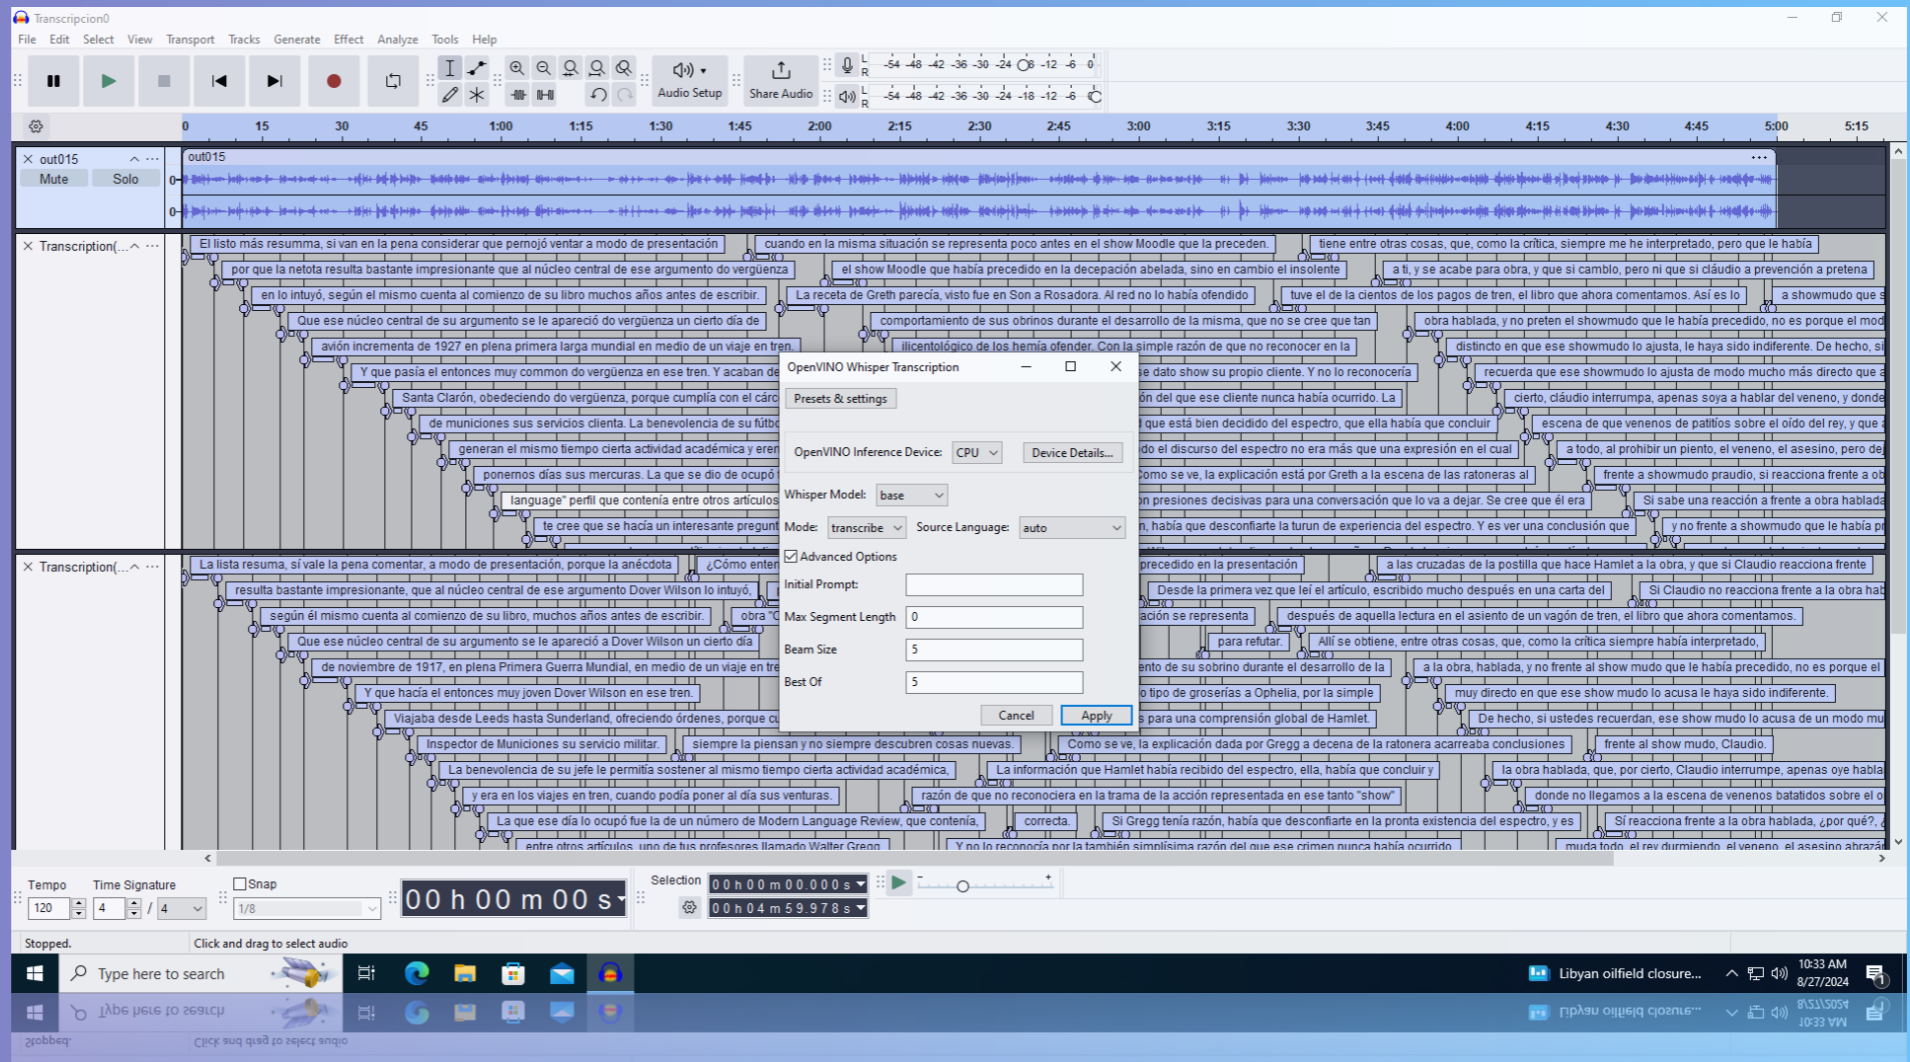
Transcripcion0

File Edit Select View Transport Tracks Generate Effect Analyze Tools Help

Audio Setup Share Audio

-54 -48 -42 -36 -30 -24 -18 -12 -6 0

0 15 30 45 1:00 1:15 1:30 1:45 2:00 2:15 2:30 2:45 3:00 3:15 3:30 3:45 4:00 4:15 4:30 4:45 5:00 5:15

out015
Mute Solo

out015

Transcription(...

El listo más resumma, si van en la pena considerar que pernojó ventar a modo de presentación
cuando en la misma situación se representa poco antes en el show Moodle que la preceden.
tiene entre otras cosas, que, como la crítica, siempre me he interpretado, pero que le había
por que la netota resulta bastante impresionante que al núcleo central de ese argumento do vergüenza
el show Moodle que había precedido en la decepación abelada, sino en cambio el insolente
a ti, y se acabe para obra, y que si camblo, pero ni que si cláudio a prevención a pretena
en lo intuyó, según el mismo cuenta al comienzo de su libro muchos años antes de escribir.
La receta de Greth parecía, visto fue en Son a Rosadora. Al red no lo había ofendido
tuve el de la cientos de los pagos de tren, el libro que ahora comentamos. Así es lo
a showmudo que s
Que ese núcleo central de su argumento se le apareció do vergüenza un cierto día de
comportamiento de sus obrinos durante el desarrollo de la misma, que no se cree que tan
obra hablada, y no preten el showmudo que le había precedido, no es porque el mod
avión incrementa de 1927 en plena primera larga mundial en medio de un viaje en tren.
ilicentológico de los hemía ofender. Con la simple razón de que no reconocer en la
distincto en que ese showmudo lo ajusta, le haya sido indiferente. De hecho, si
Y que pasía el entonces muy common do vergüenza en ese tren. Y acaban de
dato show su propio cliente. Y no lo reconocería
recuerda que ese showmudo lo ajusta de modo mucho más directo que a
Santa Clarón, obedeciendo do vergüenza, porque cumplía con el cárc
ón del que ese cliente nunca había ocurrido. La
cierto, cláudio interrumpa, apenas soya a hablar del veneno, y donde
de municiones sus servicios cliente. La benevolencia de su fútbo
que está bien decidido del espectro, que ella había que concluir
escena de que venenos de patitos sobre el oído del rey, y que a
generan el mismo tiempo cierta actividad académica y eren
do el discurso del espectro no era más que una expresión en el cual
a todo, al prohibir un piento, el veneno, el asesino, pero de
ponemos días sus mercuras. La que se dio de ocupó
Como se ve, la explicación está por Greth a la escena de las ratoneras al
frente a showmudo praudio, si reacciona frente a ob
language" perfil que contenía entre otros artículos
on presiones decisivas para una conversación que lo va a dejar. Se cree que él era
Si sabe una reacción a frente a obra hablada
te cree que se hacía un interesante pregunt
, había que desconfiarte la turun de experiencia del espectro. Y es ver una conclusión que
y no frente a showmudo que le había pr

Transcription(...

La lista resuma, sí vale la pena comentar, a modo de presentación, porque la anécdota
¿Cómo enter
precedido en la presentación
a las cruzadas de la postilla que hace Hamlet a la obra, y que si Claudio reacciona frente
resulta bastante impresionante, que al núcleo central de ese argumento Dover Wilson lo intuyó,
Desde la primera vez que leí el artículo, escribido mucho después en una carta del
Si Claudio no reacciona frente a la obra hab
según él mismo cuenta al comienzo de su libro, muchos años antes de escribir.
obra
ación se representa
después de aquella lectura en el asiento de un vagón de tren, el libro que ahora comentamos.
Que ese núcleo central de su argumento se le apareció a Dover Wilson un cierto día
para refutar.
Allí se obtiene, entre otras cosas, que, como la crítica siempre había interpretado,
de noviembre de 1917, en plena Primera Guerra Mundial, en medio de un viaje en tre
ento de su sobrino durante el desarrollo de la
a la obra, hablada, y no frente al show mudo que le había precedido, no es porque el
Y que hacía él entonces muy joven Dover Wilson en ese tren.
tipo de groserías a Ophelia, por la simple
muy directo en que ese show mudo lo acusa le haya sido indiferente.
Viajaba desde Leeds hasta Sunderland, ofreciendo órdenes, porque cu
para una comprensión global de Hamlet.
De hecho, si ustedes recuerdan, ese show mudo lo acusa de un modo mu
Inspector de Municiones su servicio militar.
siempre la piensan y no siempre descubren cosas nuevas.
Como se ve, la explicación dada por Gregg a decena de la ratonera acarreaba conclusiones
frente al show mudo, Claudio.
La benevolencia de su jefe le permitía sostener al mismo tiempo cierta actividad académica,
La información que Hamlet había recibido del espectro, ella, había que concluir y
la obra hablada, que, por cierto, Claudio interrumpe, apenas oye habla
y era en los viajes en tren, cuando podía poner al día sus venturas.
razón de que no reconociera en la trama de la acción representada en ese tanto "show"
donde no llegamos a la escena de venenos batatidos sobre el o
La que ese día lo ocupó fue la de un número de Modern Language Review, que contenía,
correcta.
Si Gregg tenía razón, había que desconfiarte en la pronta existencia del espectro, y es
Sí reacciona frente a la obra hablada, ¿por qué?,
entre otros artículos, uno de tus profesores llamado Walter Greg
Y no lo reconocía por la también simplísima razón del que ese crimen nunca había ocurrido
muda todo, el rey durmiendo, el veneno, el asesino abrazá

OpenVINO Whisper Transcription
Presets & settings
OpenVINO Inference Device: CPU
Device Details...
Whisper Model: base
Mode: transcribe
Source Language: auto
Advanced Options
Initial Prompt:
Max Segment Length 0
Beam Size 5
Best Of 5
Cancel
Apply

Tempo 120
Time Signature 4 / 4
Snap 1/8
00 h 00 m 00 s
Selection
0 0 h 0 0 m 0 0 . 0 0 0 s
0 0 h 0 4 m 5 9 . 9 7 8 s

Stopped.
Click and drag to select audio

Type here to search
Libyan oilfield closure...
10:33 AM
8/27/2024